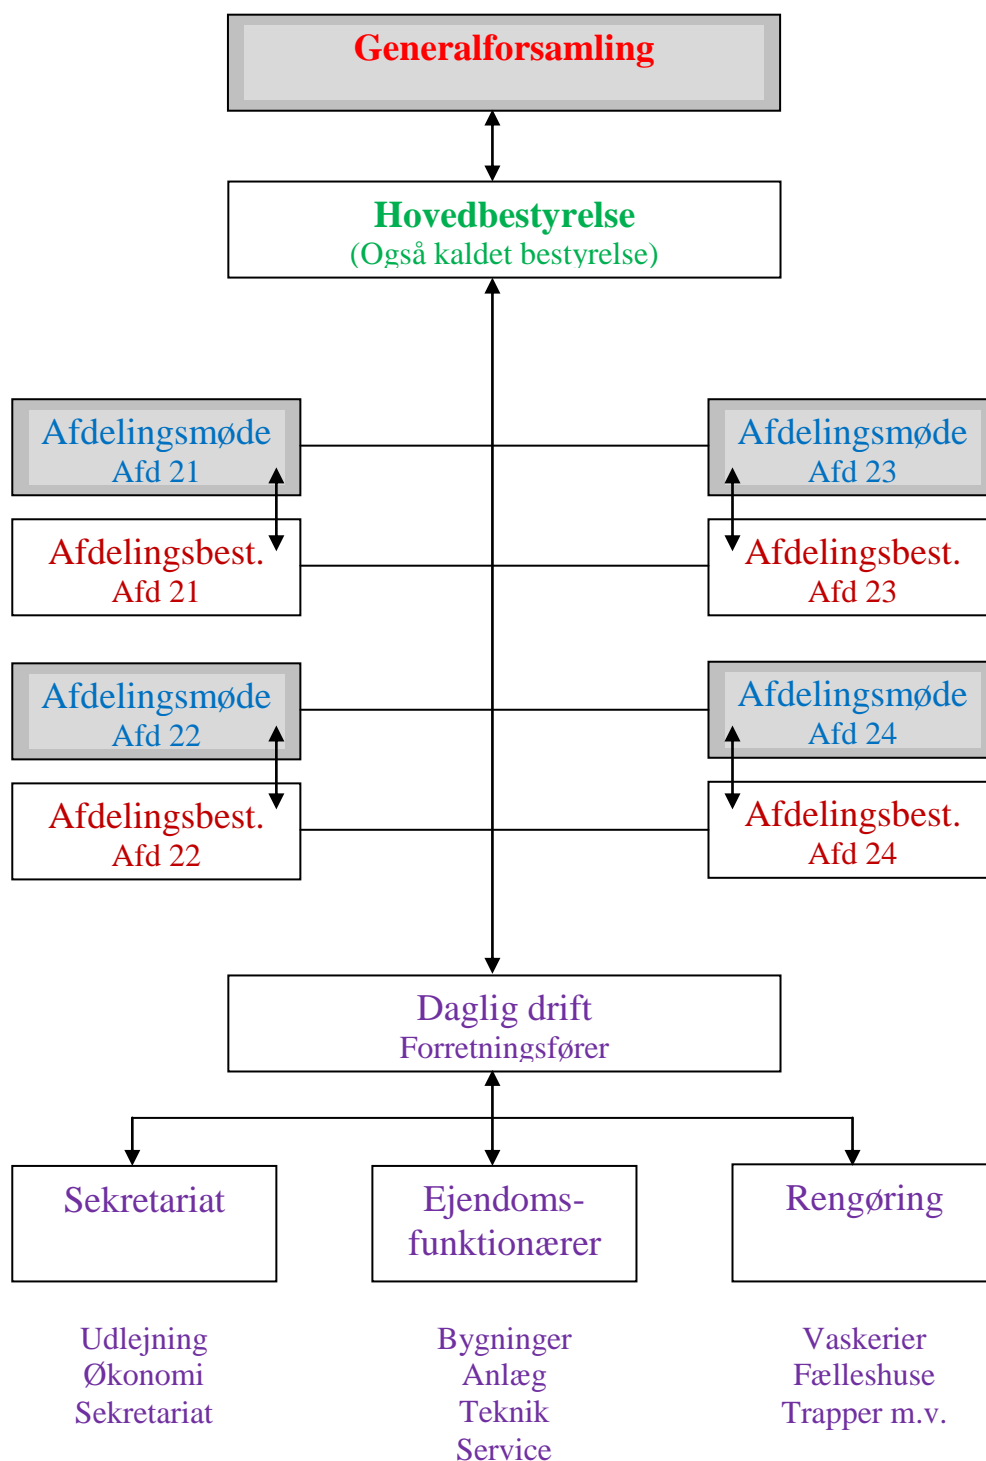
Generalforsamling

Hovedbestyrelse
(Også kaldet bestyrelse)

Afdelingsmøde
Afd 21

Afdelingsbest.
Afd 21

Afdelingsmøde
Afd 23

Afdelingsbest.
Afd 23

Afdelingsmøde
Afd 22

Afdelingsbest.
Afd 22

Afdelingsmøde
Afd 24

Afdelingsbest.
Afd 24

Daglig drift
Forretningsfører

Sekretariat

Ejendoms-funktionærer

Rengøring

Udlejning
Økonomi
Sekretariat

Bygninger
Anlæg
Teknik
Service

Vaskerier
Fælleshuse
Trapper m.v.